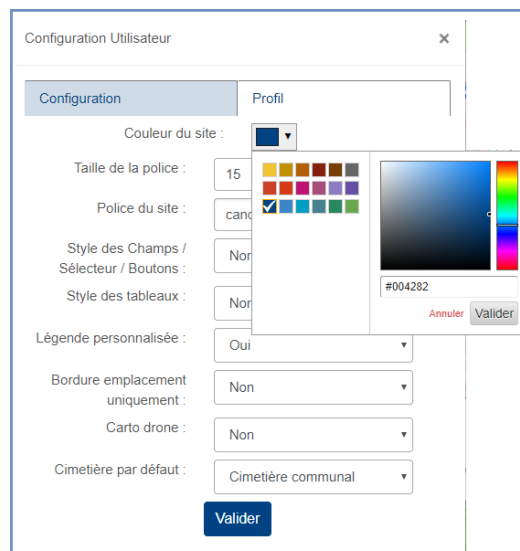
Configuration Utilisateur

×

Configuration

Profil

Couleur du site :

Taille de la police :

15

Police du site :

canc

Style des Champs / Sélecteur / Boutons :

Non

Style des tableaux :

Non

Légende personnalisée :

Oui

Bordure emplacement uniquement :

Non

Carto drone :

Non

Cimetière par défaut :

Cimetière communal

Valider

#004282

Annuler

Valider